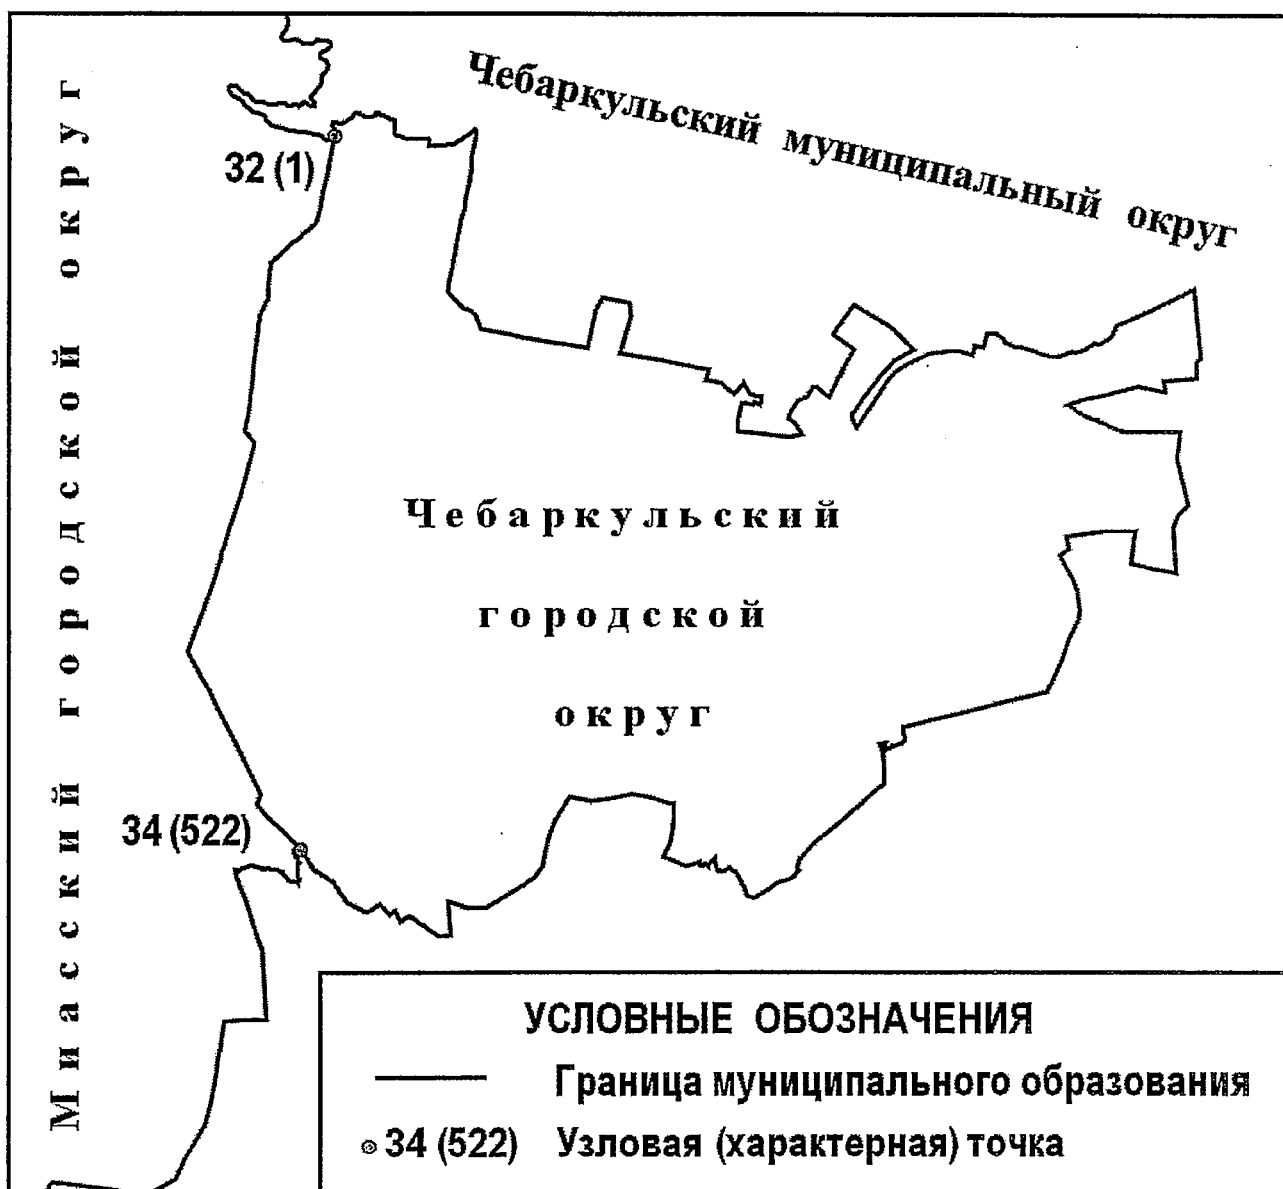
Миасский городской округ

Чебаркульский муниципальный округ

32 (1)

Чебаркульский городской округ

34 (522)

УСЛОВНЫЕ ОБОЗНАЧЕНИЯ

Граница муниципального образования

34 (522) Узловая (характерная) точка